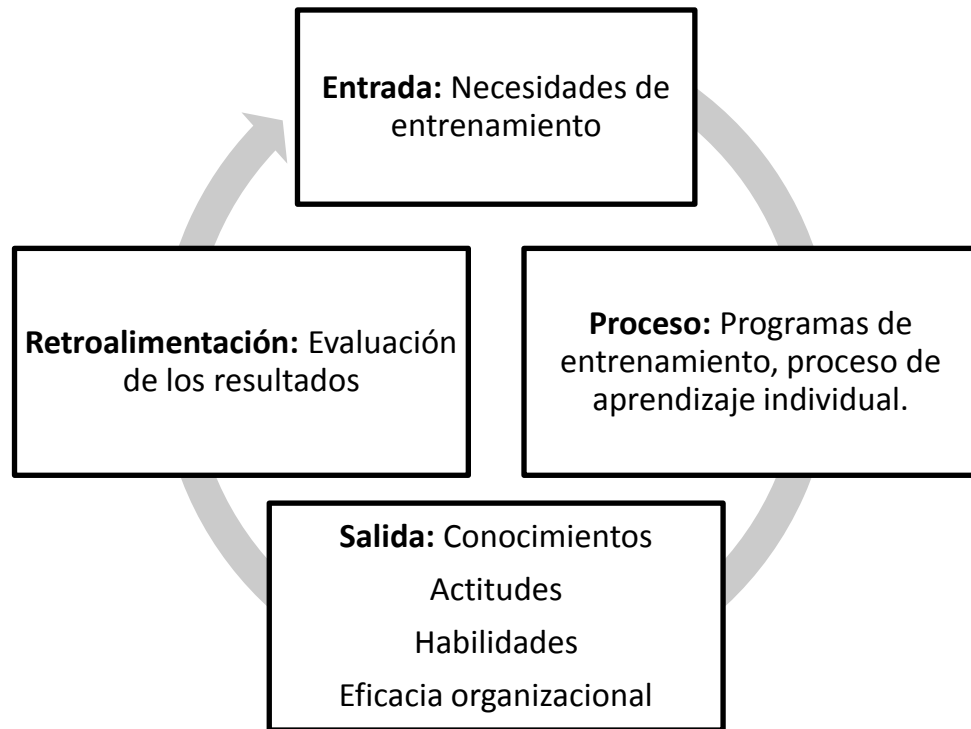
Entrada: Necesidades de entrenamiento

Proceso: Programas de entrenamiento, proceso de aprendizaje individual.

Salida: Conocimientos

Actitudes

Habilidades

Eficacia organizacional

Retroalimentación: Evaluación de los resultados